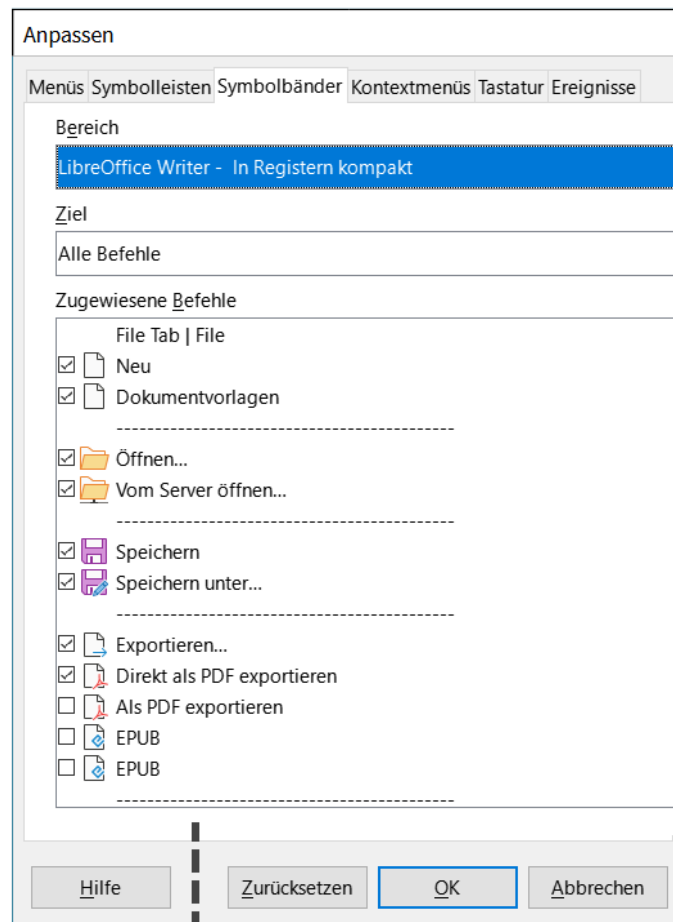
Anpassen

Menüs | Symbolleisten | Symbolbänder | Kontextmenüs | Tastatur | Ereignisse

Bereich

LibreOffice Writer - In Registern kompakt

Ziel

Alle Befehle

Zugewiesene Befehle

File Tab | File
☑ Neu
☑ Dokumentvorlagen
--------------------------------------------
☑ Öffnen...
☑ Vom Server öffnen...
--------------------------------------------
☑ Speichern
☑ Speichern unter...
--------------------------------------------
☑ Exportieren...
☑ Direkt als PDF exportieren
☐ Als PDF exportieren
☐ EPUB
☐ EPUB
--------------------------------------------

Hilfe | Zurücksetzen | OK | Abbrechen